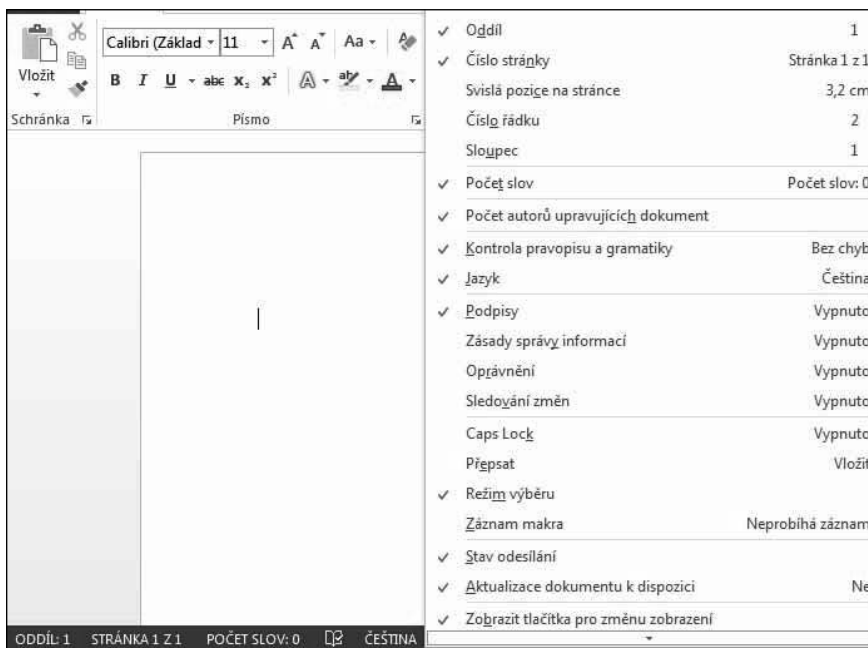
Calibri (Základ - 11 - A A Aa -

Vložit

B I U - abc x, x² A - ab - A -

Schránka

Písmo

ODDÍL: 1 STRÁNKA 1 Z 1 POČET SLOV: 0 ČEŠTINA

✓ Oddíl 1
✓ Číslo stránky Stránka 1 z 1
Svislá pozice na stránce 3,2 cm
Číslo řádku 2
Sloupec 1
✓ Počet slov Počet slov: 0
✓ Počet autorů upravujících dokument
✓ Kontrola pravopisu a gramatiky Bez chyb
✓ Jazyk Čeština
✓ Podpisy Vypnuto
Zásady správy informací Vypnuto
Oprávnění Vypnuto
Sledování změn Vypnuto
Caps Lock Vypnuto
Přepsat Vložit
✓ Režim výběru
Záznam makra Neprobíhá záznam
✓ Stav odesílání
✓ Aktualizace dokumentu k dispozici Ne
✓ Zobrazit tlačítka pro změnu zobrazení